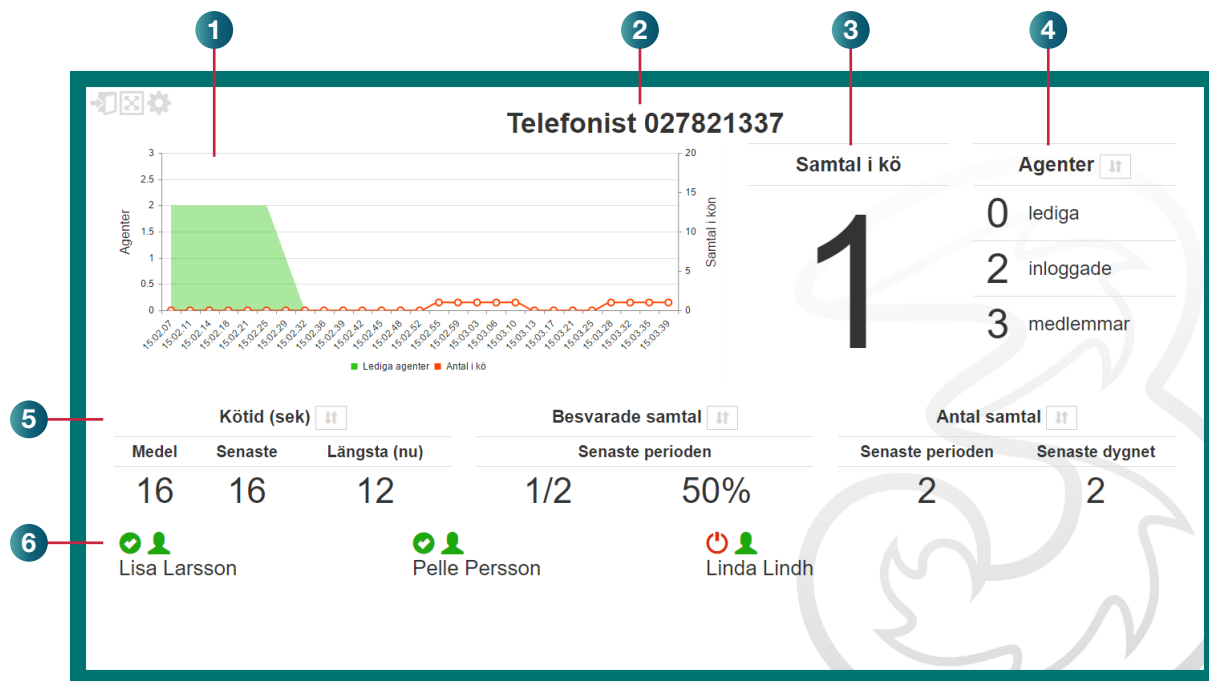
1
2
3
4

Telefonist 027821337

3
2.5
2
1.5
1
0.5
0
Agenter

20
15
10
5
0
Samtal i kön

15:02:07 15:02:11 15:02:14 15:02:18 15:02:21 15:02:25 15:02:29 15:02:32 15:02:36 15:02:39 15:02:42 15:02:45 15:02:48 15:02:52 15:02:55 15:02:59 15:03:03 15:03:06 15:03:10 15:03:13 15:03:17 15:03:21 15:03:25 15:03:28 15:03:32 15:03:35 15:03:39

Lediga agenter Antal i kö

Samtal i kö
1

Agenter
0 lediga
2 inloggade
3 medlemmar

5
Kötid (sek)
| Medel | Senaste | Längsta (nu) |
|---|---|---|
| 16 | 16 | 12 |

Besvarade samtal
Senaste perioden
1/2 50%

Antal samtal
| Senaste perioden | Senaste dygnet |
|---|---|
| 2 | 2 |

6
Lisa Larsson
Pelle Persson
Linda Lindh